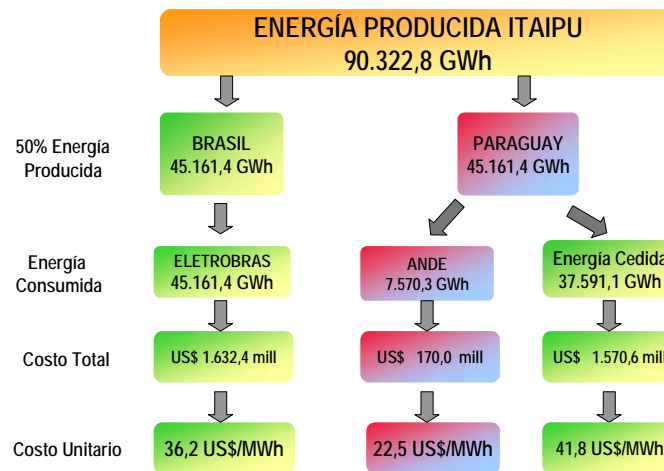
ENERGÍA PRODUCIDA ITAIPU
90.322,8 GWh

50% Energía Producida

BRASIL
45.161,4 GWh

PARAGUAY
45.161,4 GWh

Energía Consumida

ELETROBRAS
45.161,4 GWh

ANDE
7.570,3 GWh

Energía Cedida
37.591,1 GWh

Costo Total

US$ 1.632,4 mill

US$ 170,0 mill

US$ 1.570,6 mill

Costo Unitario

36,2 US$/MWh

22,5 US$/MWh

41,8 US$/MWh